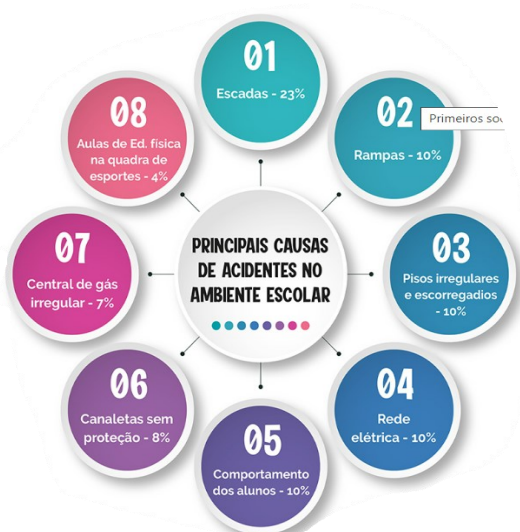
PRINCIPAIS CAUSAS DE ACIDENTES NO AMBIENTE ESCOLAR

01
Escadas - 23%

02
Rampas - 10%

Primeiros so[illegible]

03
Pisos irregulares e escorregadios - 10%

04
Rede elétrica - 10%

05
Comportamento dos alunos - 10%

06
Canaletas sem proteção - 8%

07
Central de gás irregular - 7%

08
Aulas de Ed. física na quadra de esportes - 4%